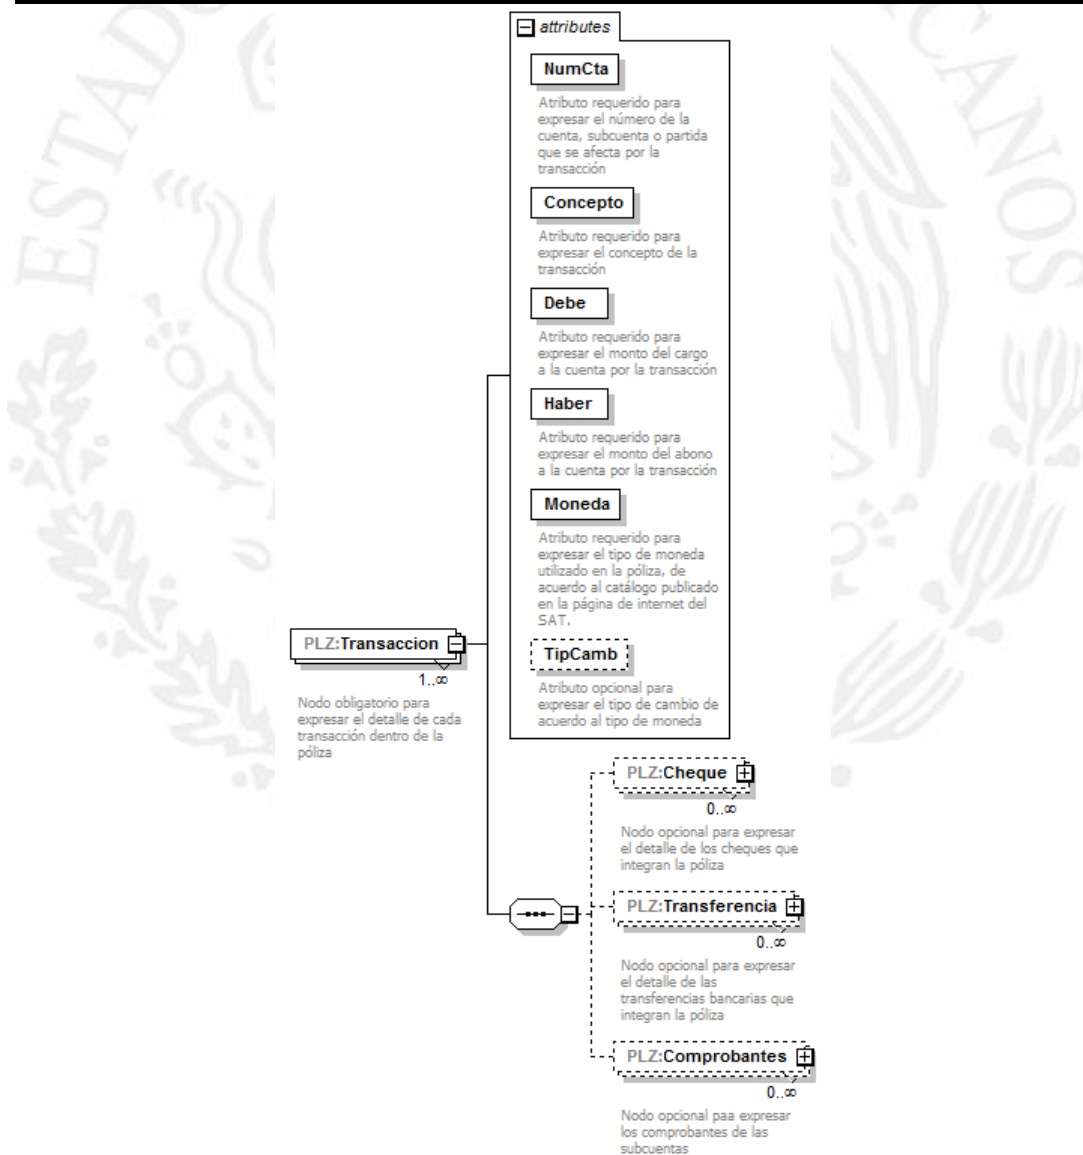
attributes

NumCta

Atributo requerido para expresar el número de la cuenta, subcuenta o partida que se afecta por la transacción

Concepto

Atributo requerido para expresar el concepto de la transacción

Debe

Atributo requerido para expresar el monto del cargo a la cuenta por la transacción

Haber

Atributo requerido para expresar el monto del abono a la cuenta por la transacción

Moneda

Atributo requerido para expresar el tipo de moneda utilizado en la póliza, de acuerdo al catálogo publicado en la página de internet del SAT.

TipCamb

Atributo opcional para expresar el tipo de cambio de acuerdo al tipo de moneda

PLZ:Transaccion

1..∞

Nodo obligatorio para expresar el detalle de cada transacción dentro de la póliza

PLZ:Cheque

0..∞

Nodo opcional para expresar el detalle de los cheques que integran la póliza

PLZ:Transferencia

0..∞

Nodo opcional para expresar el detalle de las transferencias bancarias que integran la póliza

PLZ:Comprobantes

0..∞

Nodo opcional paa expresar los comprobantes de las subcuentas